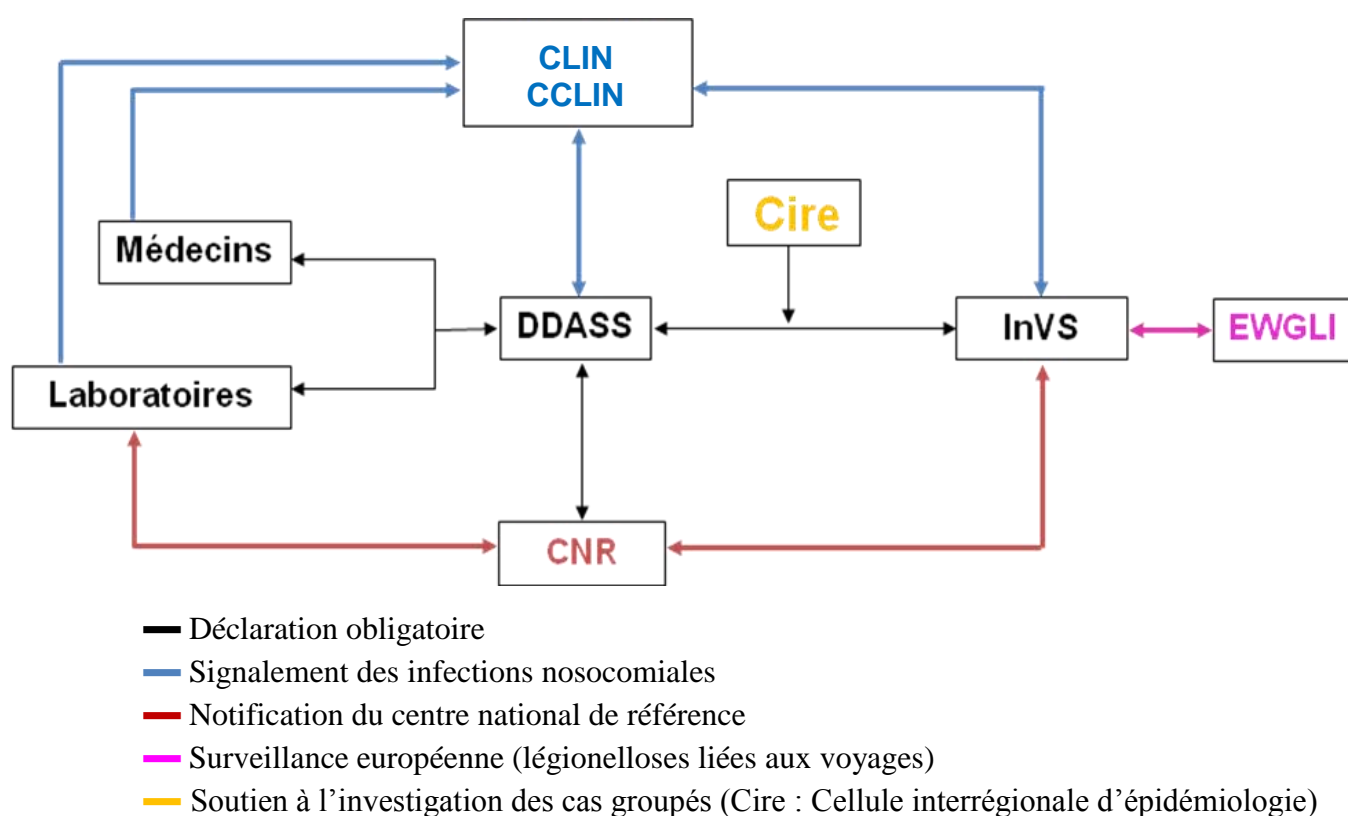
CLIN
CCLIN

Cire

Médecins

DDASS

InVS

EWGLI

Laboratoires

CNR

Déclaration obligatoire
Signalement des infections nosocomiales
Notification du centre national de référence
Surveillance européenne (légionelloses liées aux voyages)
Soutien à l'investigation des cas groupés (Cire : Cellule interrégionale d'épidémiologie)